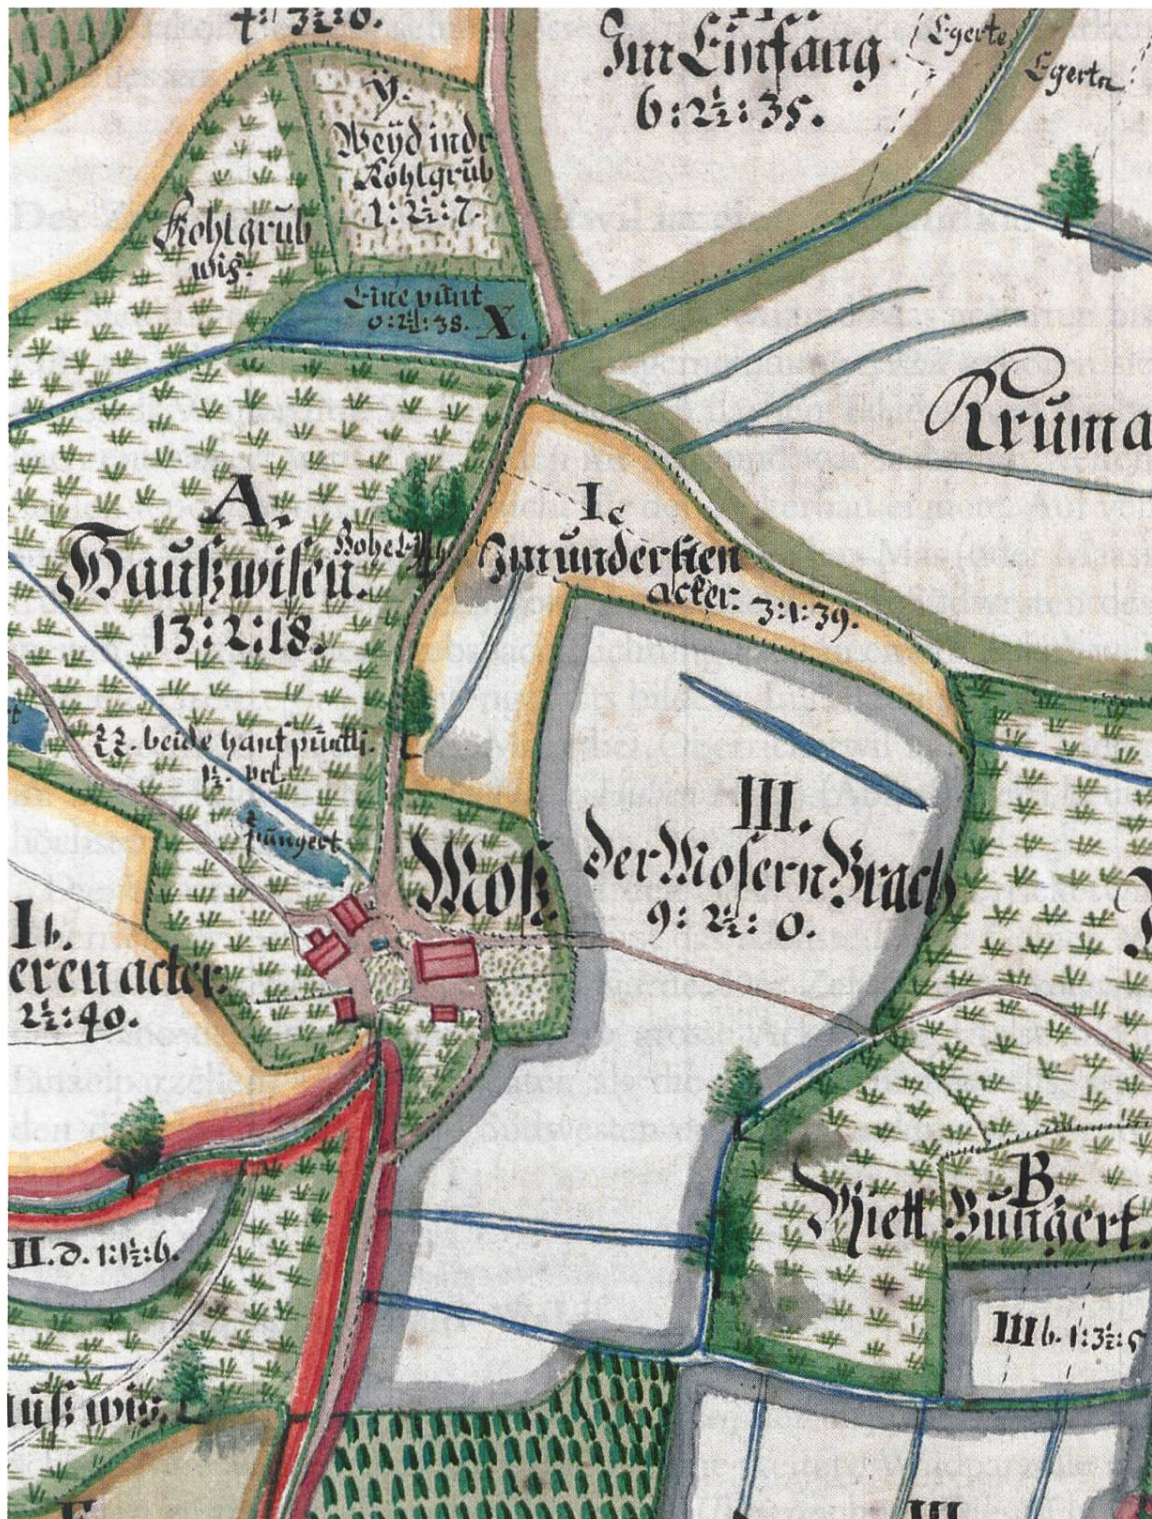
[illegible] 3:2:0.

Im Einfang 6:2½:35.

Egerte

Egerte

Y. Weyd in der Kohlgrub 1:2½:7.

Kohlgrub wis.

Eine pünt 0:2½:38. X.

Krüma

A. Hausswisen. 13:2:18.

Kohel

Ic Im understen acker: 3:1:39.

2½. beide hanf pünth. 1½. vrl.

Bungert

Moss

III. der Mosern Brach 9:2½:0.

Ib. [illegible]eren acker: 2½:40.

II. d. 1:1½:6.

B Riett Bungert.

III b. 1:3½:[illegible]

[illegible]uss wis.